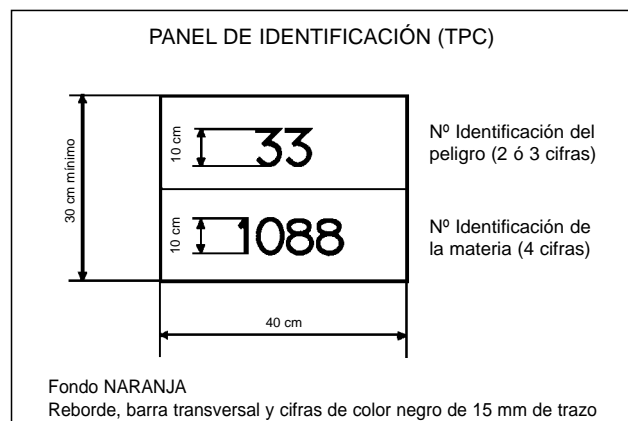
PANEL DE IDENTIFICACIÓN (TPC)

30 cm mínimo

10 cm

33

Nº Identificación del peligro (2 ó 3 cifras)

10 cm

1088

Nº Identificación de la materia (4 cifras)

40 cm

Fondo NARANJA
Reborde, barra transversal y cifras de color negro de 15 mm de trazo